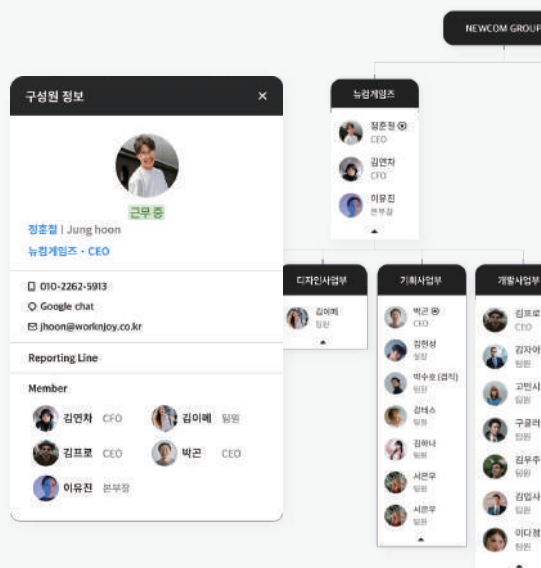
NEWCOM GROUP

구성원 정보 ×

근무 중

정훈철 | Jung hoon

뉴컴게임즈 · CEO

010-2262-5913

Google chat

jhoon@worknjoy.co.kr

Reporting Line

Member

김연차 CFO

김이폐 팀원

김프로 CEO

박곤 CEO

이유진 본부장

뉴컴게임즈

정훈철 CEO

김연차 CFO

이유진 본부장

디자인사업부

김이폐 팀원

기획사업부

박곤 CEO

김현성 실장

박수호 (겸직) 팀원

김테스 팀원

김하나 팀원

서은우 팀원

서은우 팀원

개발사업부

김프로 CEO

김자이 팀원

고먼시 팀원

구글러 팀원

김우주 팀원

김업사 팀원

이다정 팀원